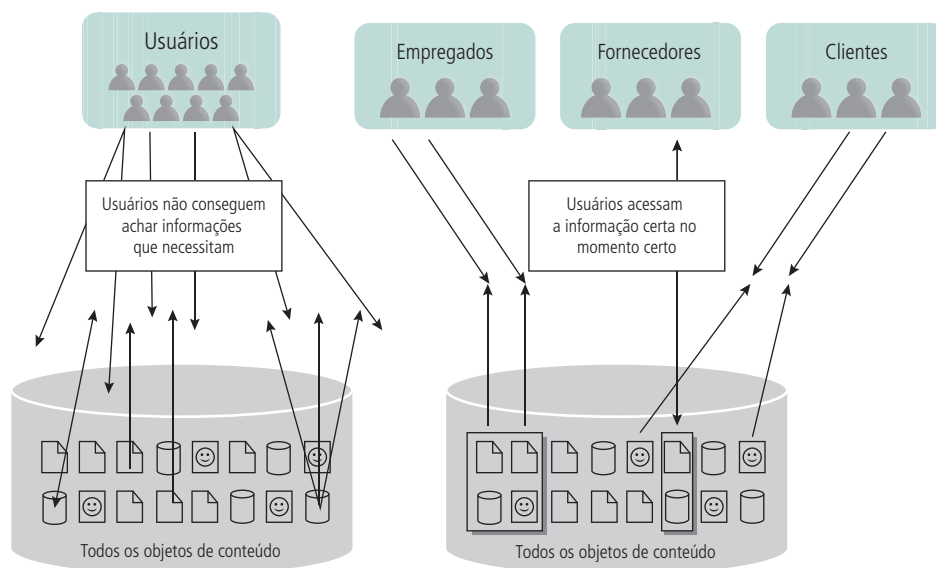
Usuários

Usuários não conseguem achar informações que necessitam

Todos os objetos de conteúdo

Empregados

Fornecedores

Clientes

Usuários acessam a informação certa no momento certo

Todos os objetos de conteúdo